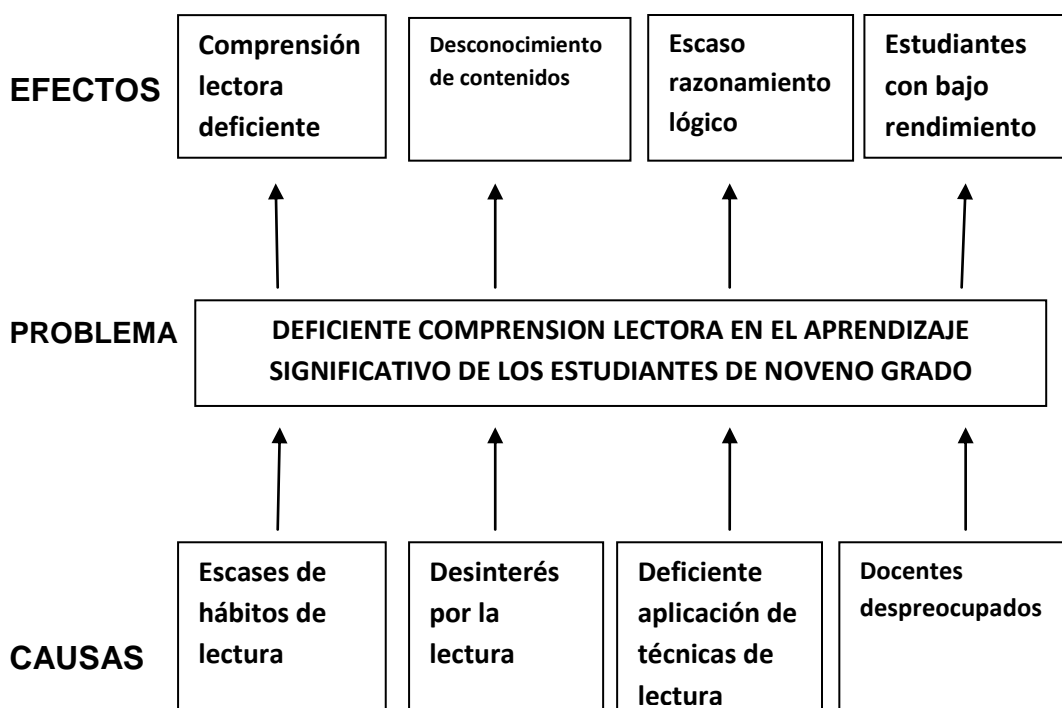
EFECTOS

Comprensión lectora deficiente

Desconocimiento de contenidos

Escaso razonamiento lógico

Estudiantes con bajo rendimiento

PROBLEMA

DEFICIENTE COMPRENSION LECTORA EN EL APRENDIZAJE SIGNIFICATIVO DE LOS ESTUDIANTES DE NOVENO GRADO

Escases de hábitos de lectura

Desinterés por la lectura

Deficiente aplicación de técnicas de lectura

Docentes despreocupados

CAUSAS